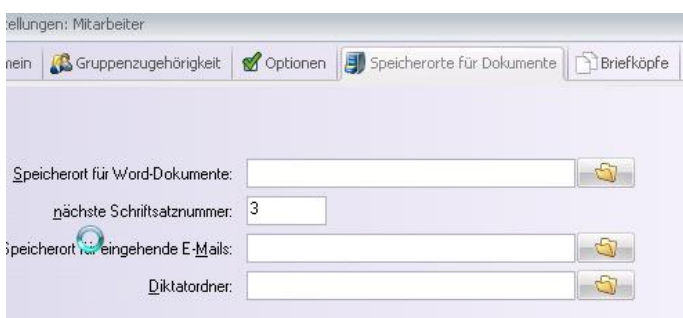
ellungen: Mitarbeiter

nein | Gruppenzugehörigkeit | Optionen | Speicherorte für Dokumente | Briefköpfe

Speicherort für Word-Dokumente:

nächste Schriftsatznummer: 3

Speicherort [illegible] eingehende E-Mails:

Diktatordner: